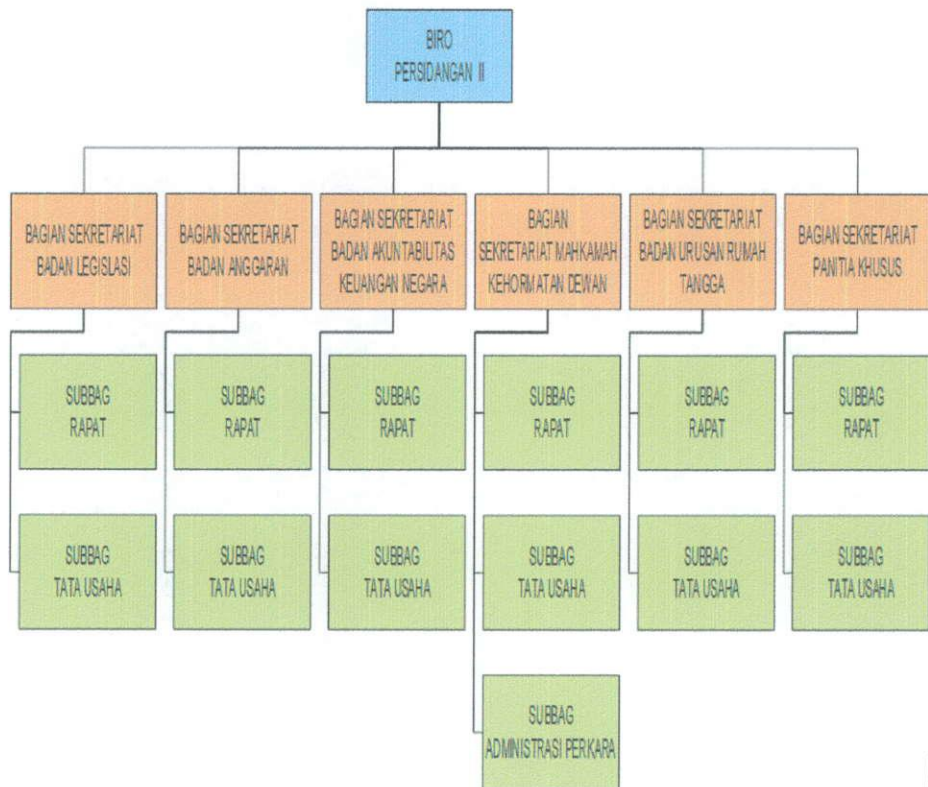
BIRO PERSIDANGAN II

BAGIAN SEKRETARIAT BADAN LEGISLASI

SUBBAG RAPAT

SUBBAG TATA USAHA

BAGIAN SEKRETARIAT BADAN ANGGARAN

SUBBAG RAPAT

SUBBAG TATA USAHA

BAGIAN SEKRETARIAT BADAN AKUNTABILITAS KEUANGAN NEGARA

SUBBAG RAPAT

SUBBAG TATA USAHA

BAGIAN SEKRETARIAT MAHKAMAH KEHORMATAN DEWAN

SUBBAG RAPAT

SUBBAG TATA USAHA

SUBBAG ADMINISTRASI PERKARA

BAGIAN SEKRETARIAT BADAN URUSAN RUMAH TANGGA

SUBBAG RAPAT

SUBBAG TATA USAHA

BAGIAN SEKRETARIAT PANITIA KHUSUS

SUBBAG RAPAT

SUBBAG TATA USAHA